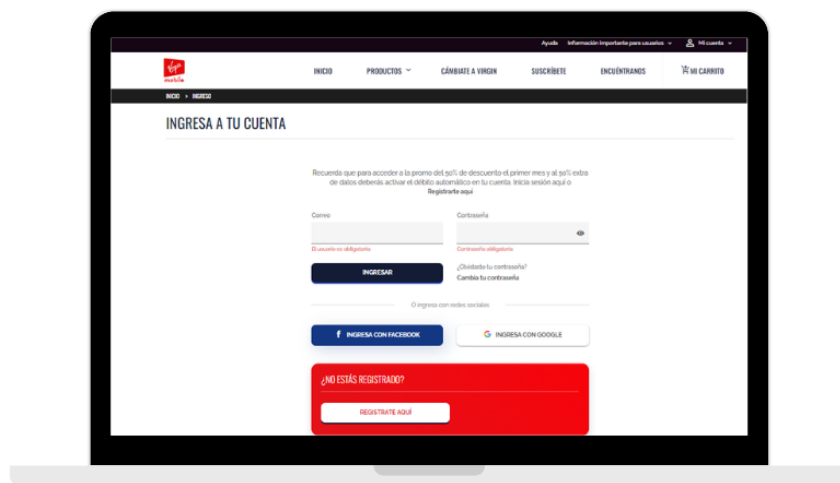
Ayuda Información importante para usuarios Mi cuenta

Virgin mobile

INICIO PRODUCTOS CÁMBIATE A VIRGIN SUSCRÍBETE ENCUÉNTRANOS MI CARRITO

INICIO > INGRESO

INGRESA A TU CUENTA

Recuerda que para acceder a la promo del 50% de descuento el primer mes y al 50% extra de datos deberás activar el débito automático en tu cuenta. Inicia sesión aquí o Registrarte aquí

Correo

El usuario es obligatorio

Contraseña

Contraseña obligatoria

INGRESAR

¿Olvidaste tu contraseña?
Cambia tu contraseña

O ingresa con redes sociales

INGRESA CON FACEBOOK

INGRESA CON GOOGLE

¿NO ESTÁS REGISTRADO?

REGISTRATE AQUÍ